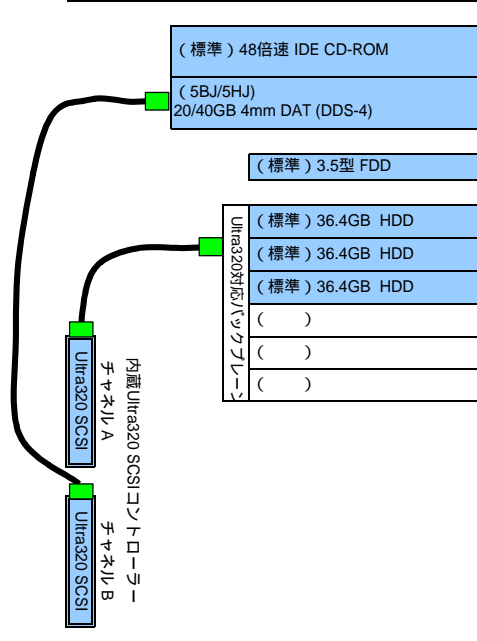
（標準）48倍速 IDE CD-ROM

（5BJ/5HJ)
20/40GB 4mm DAT (DDS-4)

（標準）3.5型 FDD

Ultra320対応バックプレーン

（標準）36.4GB HDD

（標準）36.4GB HDD

（標準）36.4GB HDD

（ ）

（ ）

（ ）

内蔵Ultra320 SCSIコントローラー

チャネルA

Ultra320 SCSI

チャネルB

Ultra320 SCSI